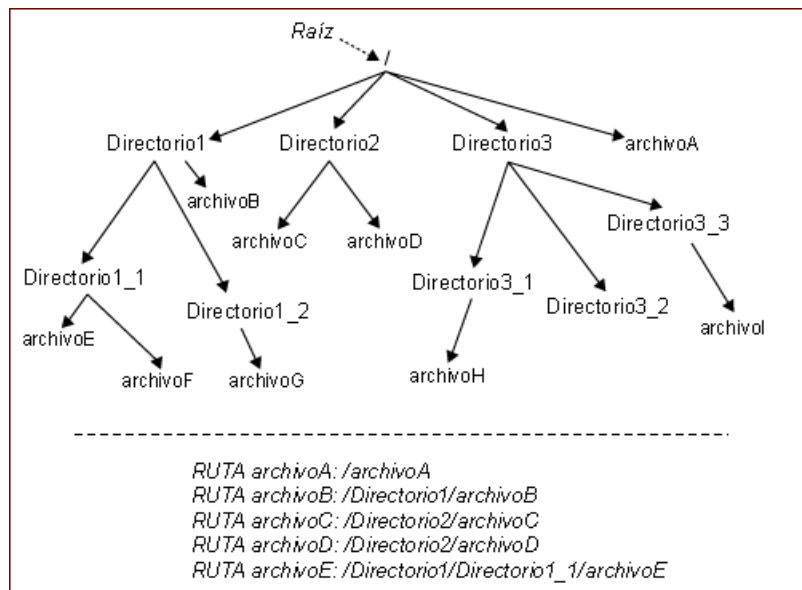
Raíz
/
Directorio1
Directorio2
Directorio3
archivoA
archivoB
archivoC
archivoD
Directorio3_3
Directorio1_1
Directorio1_2
Directorio3_1
Directorio3_2
archivoE
archivoF
archivoG
archivoH
archivoI

RUTA archivoA: /archivoA
RUTA archivoB: /Directorio1/archivoB
RUTA archivoC: /Directorio2/archivoC
RUTA archivoD: /Directorio2/archivoD
RUTA archivoE: /Directorio1/Directorio1_1/archivoE